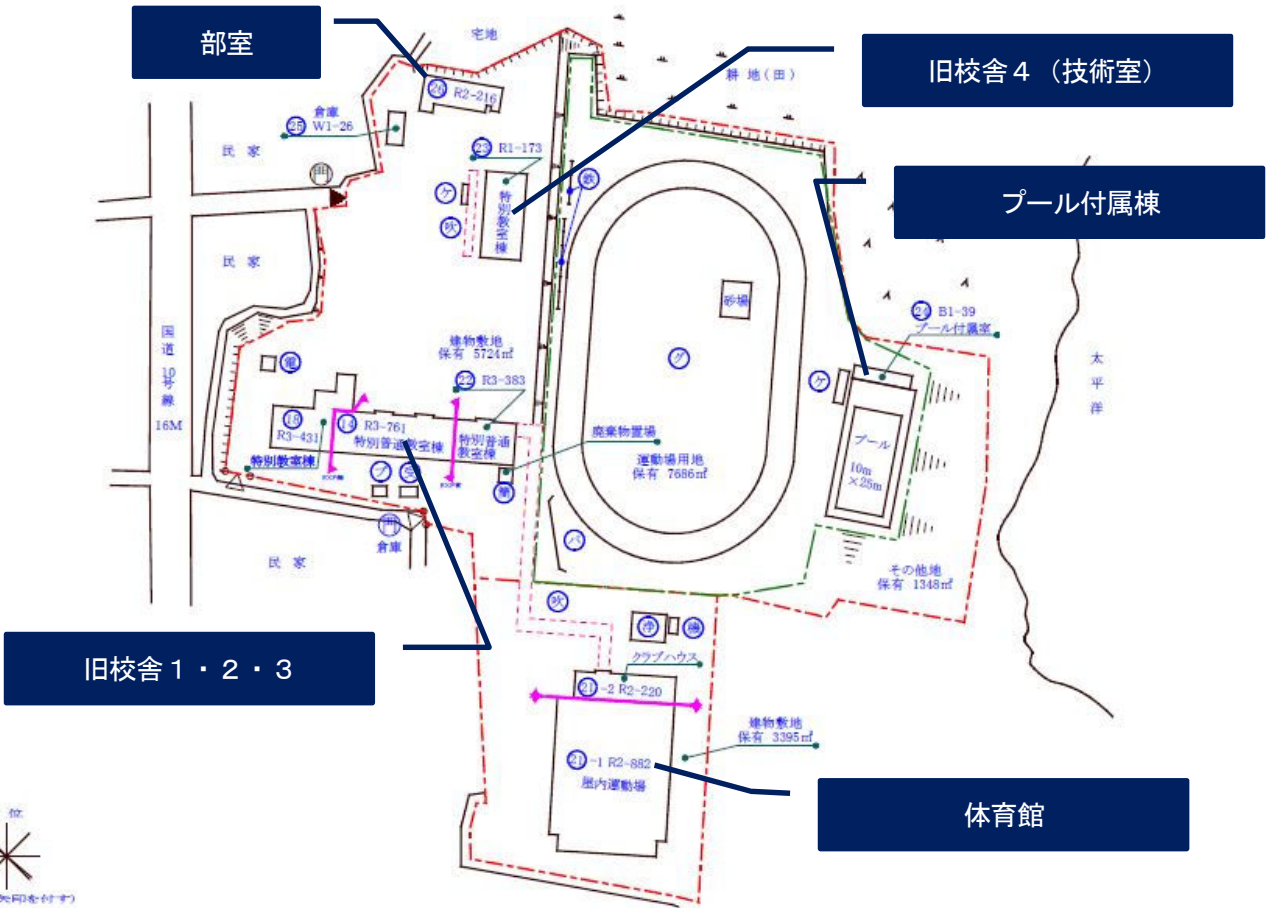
部室

宅地

旧校舎４（技術室）

耕地（田）

26 R2-216

25 倉庫 W1-26

民家

23 R1-173

特別教室棟

ケ

吹

教

プール付属棟

民家

砂場

国道10号線 16M

24 B1-39 プール付属室

建物敷地 保有 5724㎡

グ

太平洋

22 R3-383

ケ

15 R3-431

14 R3-761 特別普通教室棟

特別普通教室棟

廃棄物置場

運動場用地 保有 7686㎡

プール 10m ×25m

特別教室棟

倉庫

民家

パ

その他地 保有 1348㎡

吹

旧校舎１・２・３

クラブハウス

21-2 R2-220

建物敷地 保有 3395㎡

21-1 R2-882 屋内運動場

体育館

位

矢印を付す